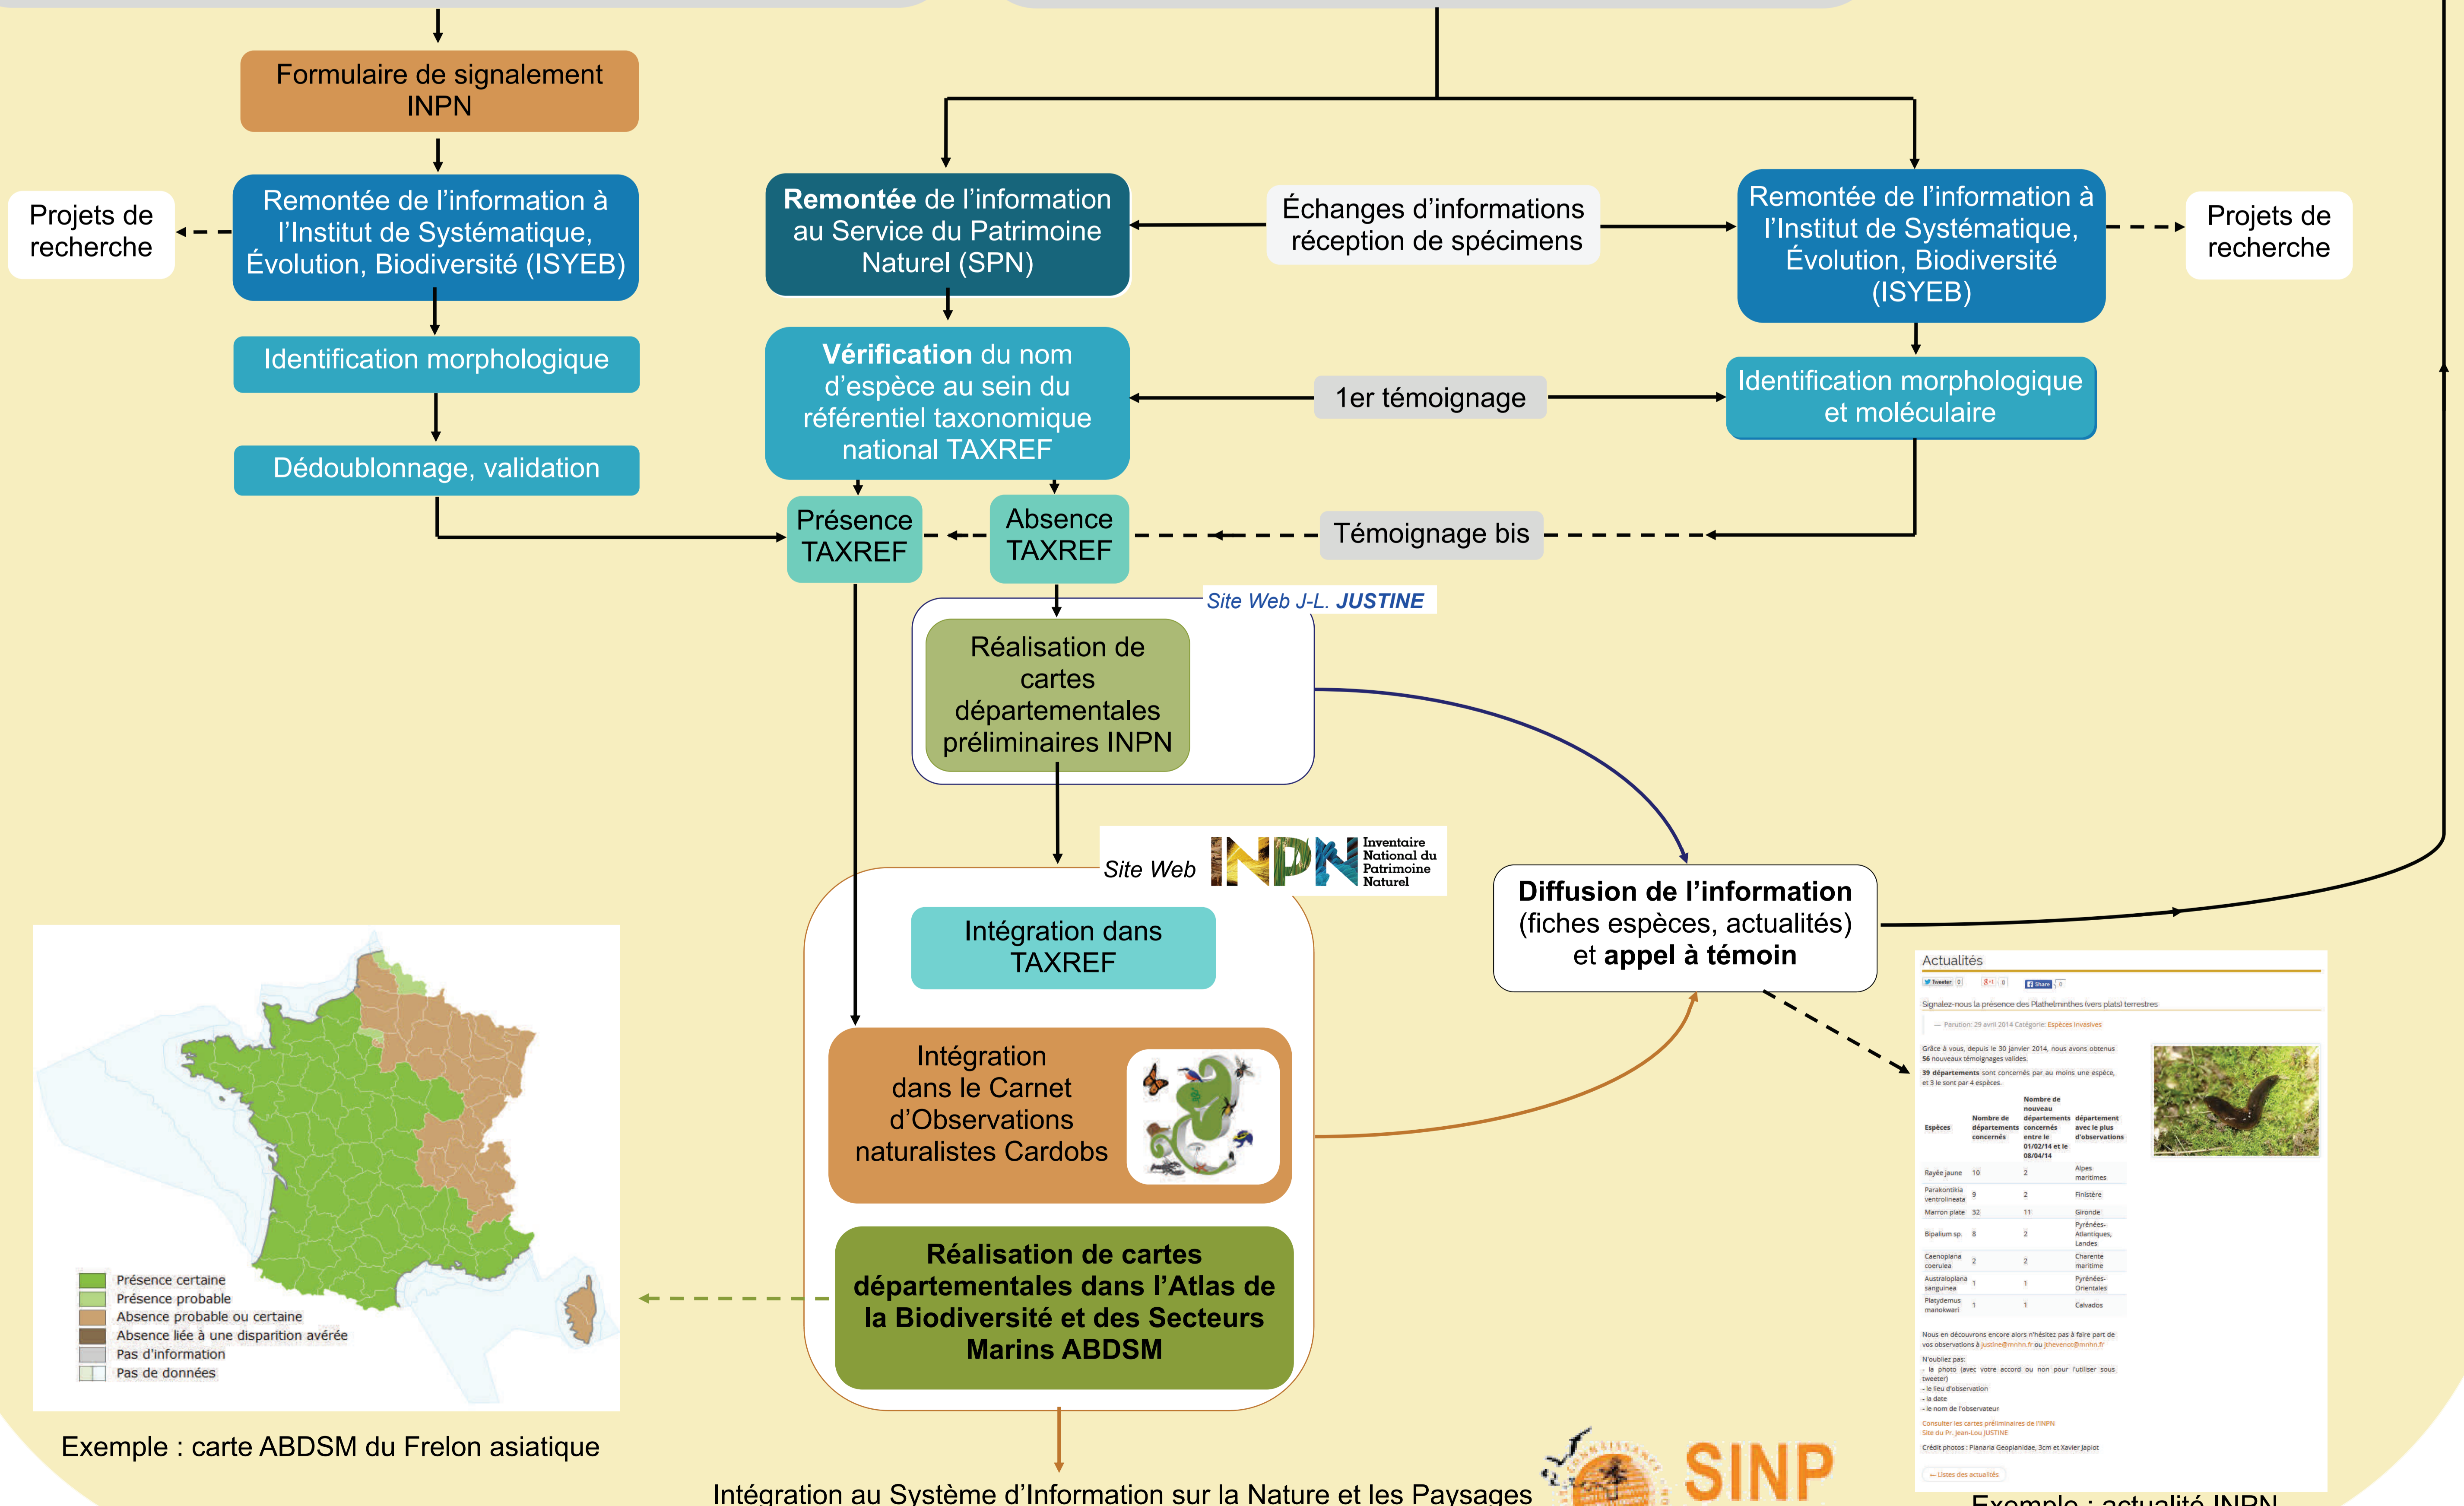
Formulaire de signalement INPN

Projets de recherche

Remontée de l'information à l'Institut de Systématique, Évolution, Biodiversité (ISYEB)

Identification morphologique

Dédoublonnage, validation

Remontée de l'information au Service du Patrimoine Naturel (SPN)

Échanges d'informations réception de spécimens

Remontée de l'information à l'Institut de Systématique, Évolution, Biodiversité (ISYEB)

Projets de recherche

Vérification du nom d'espèce au sein du référentiel taxonomique national TAXREF

1er témoignage

Identification morphologique et moléculaire

Présence TAXREF

Absence TAXREF

Témoignage bis

Site Web J-L. JUSTINE

Réalisation de cartes départementales préliminaires INPN

Site Web INPN Inventaire National du Patrimoine Naturel

Diffusion de l'information (fiches espèces, actualités) et appel à témoin

Intégration dans TAXREF

Intégration dans le Carnet d'Observations naturalistes Cardobs

Réalisation de cartes départementales dans l'Atlas de la Biodiversité et des Secteurs Marins ABDSM

Présence certaine
Présence probable
Absence probable ou certaine
Absence liée à une disparition avérée
Pas d'information
Pas de données

Exemple : carte ABDSM du Frelon asiatique

Actualités

Signalez-nous la présence des Plathelminthes (vers plats) terrestres

Parution: 29 avril 2014 Catégorie: Espèces Invasives

Grâce à vous, depuis le 30 janvier 2014, nous avons obtenus 56 nouveaux témoignages validés.

39 départements sont concernés par au moins une espèce, et 3 le sont par 4 espèces.

| Espèces | Nombre de départements concernés | Nombre de nouveau départements concernés entre le 01/02/14 et le 08/04/14 | département avec le plus d'observations |
|---|---|---|---|
| Rayée jaune | 10 | 2 | Alpes maritimes |
| Parakontikia ventrolineata | 9 | 2 | Finistère |
| Marron plate | 32 | 11 | Gironde |
| Bipalium sp. | 8 | 2 | Pyrénées-Atlantiques, Landes |
| Caenoplana coerulea | 2 | 2 | Charente maritime |
| Australoplana sanguinea | 1 | 1 | Pyrénées-Orientales |
| Platydemus manokwari | 1 | 1 | Calvados |

Nous en découvrons encore alors n'hésitez pas à faire part de vos observations à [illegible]

N'oubliez pas:
- la photo (avec votre accord ou non pour l'utiliser sous tweeter)
- le lieu d'observation
- la date
- le nom de l'observateur

Consulter les cartes préliminaires de l'INPN
Site du Pr. Jean-Lou JUSTINE

Crédit photos : Planaria Geoplanidae, 3cm et Xavier Japiot

Intégration au Système d'Information sur la Nature et les Paysages

SINP

Exemple : actualité INPN